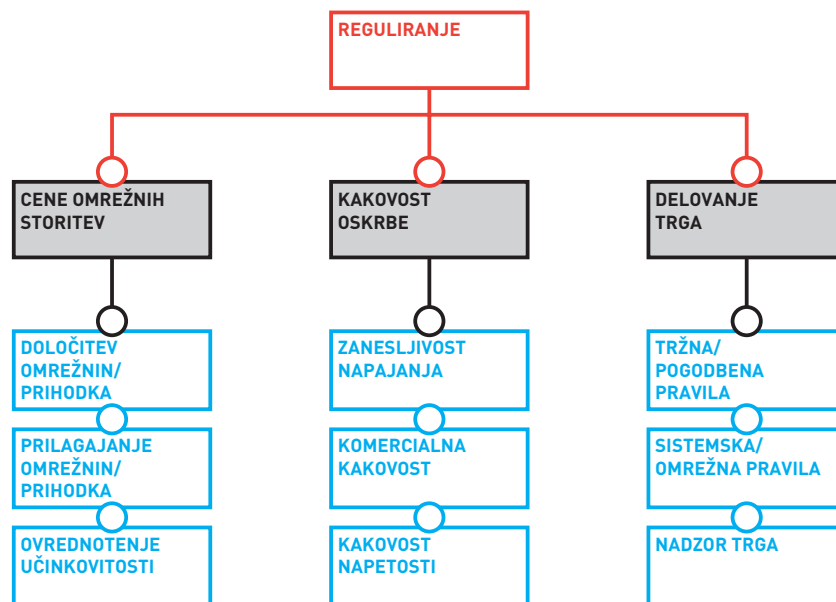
REGULIRANJE

CENE OMREŽNIH STORITEV

KAKOVOST OSKRBE

DELOVANJE TRGA

DOLOČITEV OMREŽNIN/ PRIHODKA

PRILAGAJANJE OMREŽNIN/ PRIHODKA

OVREDNOTENJE UČINKOVITOSTI

ZANESLJIVOST NAPAJANJA

KOMERCIALNA KAKOVOST

KAKOVOST NAPETOSTI

TRŽNA/ POGODBENA PRAVILA

SISTEMSKA/ OMREŽNA PRAVILA

NADZOR TRGA